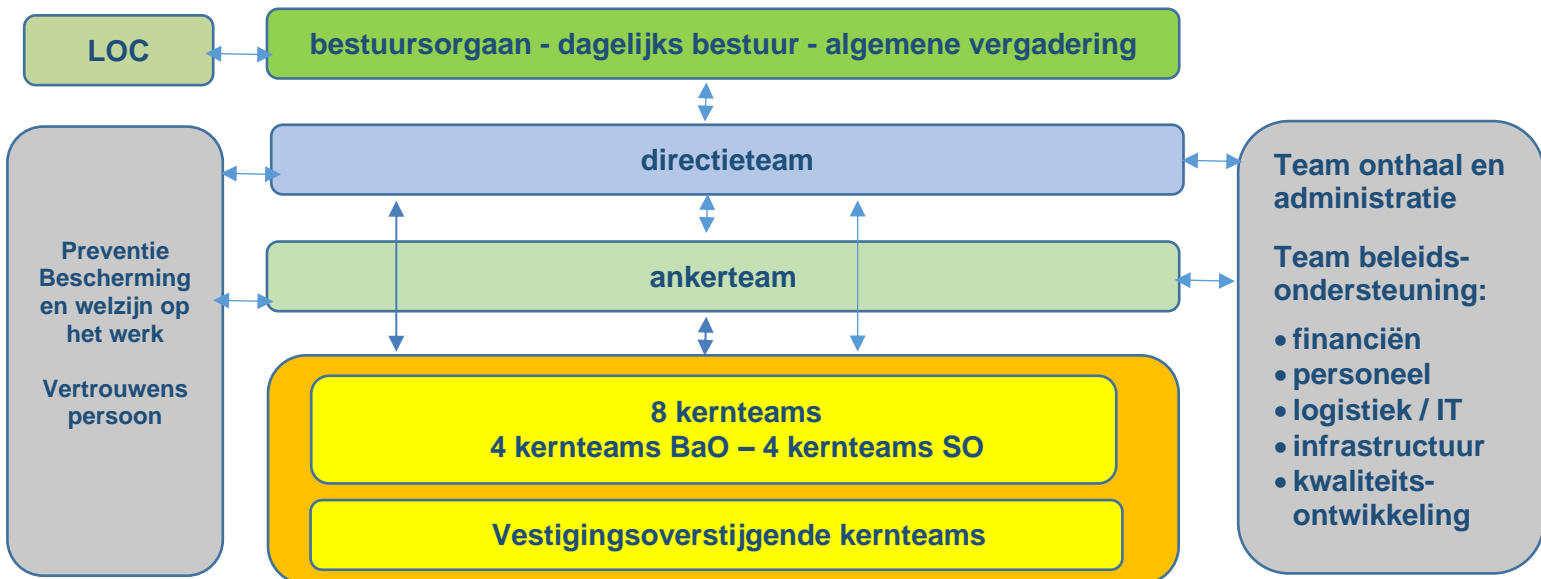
LOC

bestuursorgaan - dagelijks bestuur - algemene vergadering

directieteam

ankerteam

8 kernteams
4 kernteams BaO – 4 kernteams SO

Vestigingsoverstijgende kernteams

Preventie Bescherming en welzijn op het werk

Vertrouwens persoon

Team onthaal en administratie

Team beleids-ondersteuning:

- financiën
- personeel
- logistiek / IT
- infrastructuur
- kwaliteits-ontwikkeling